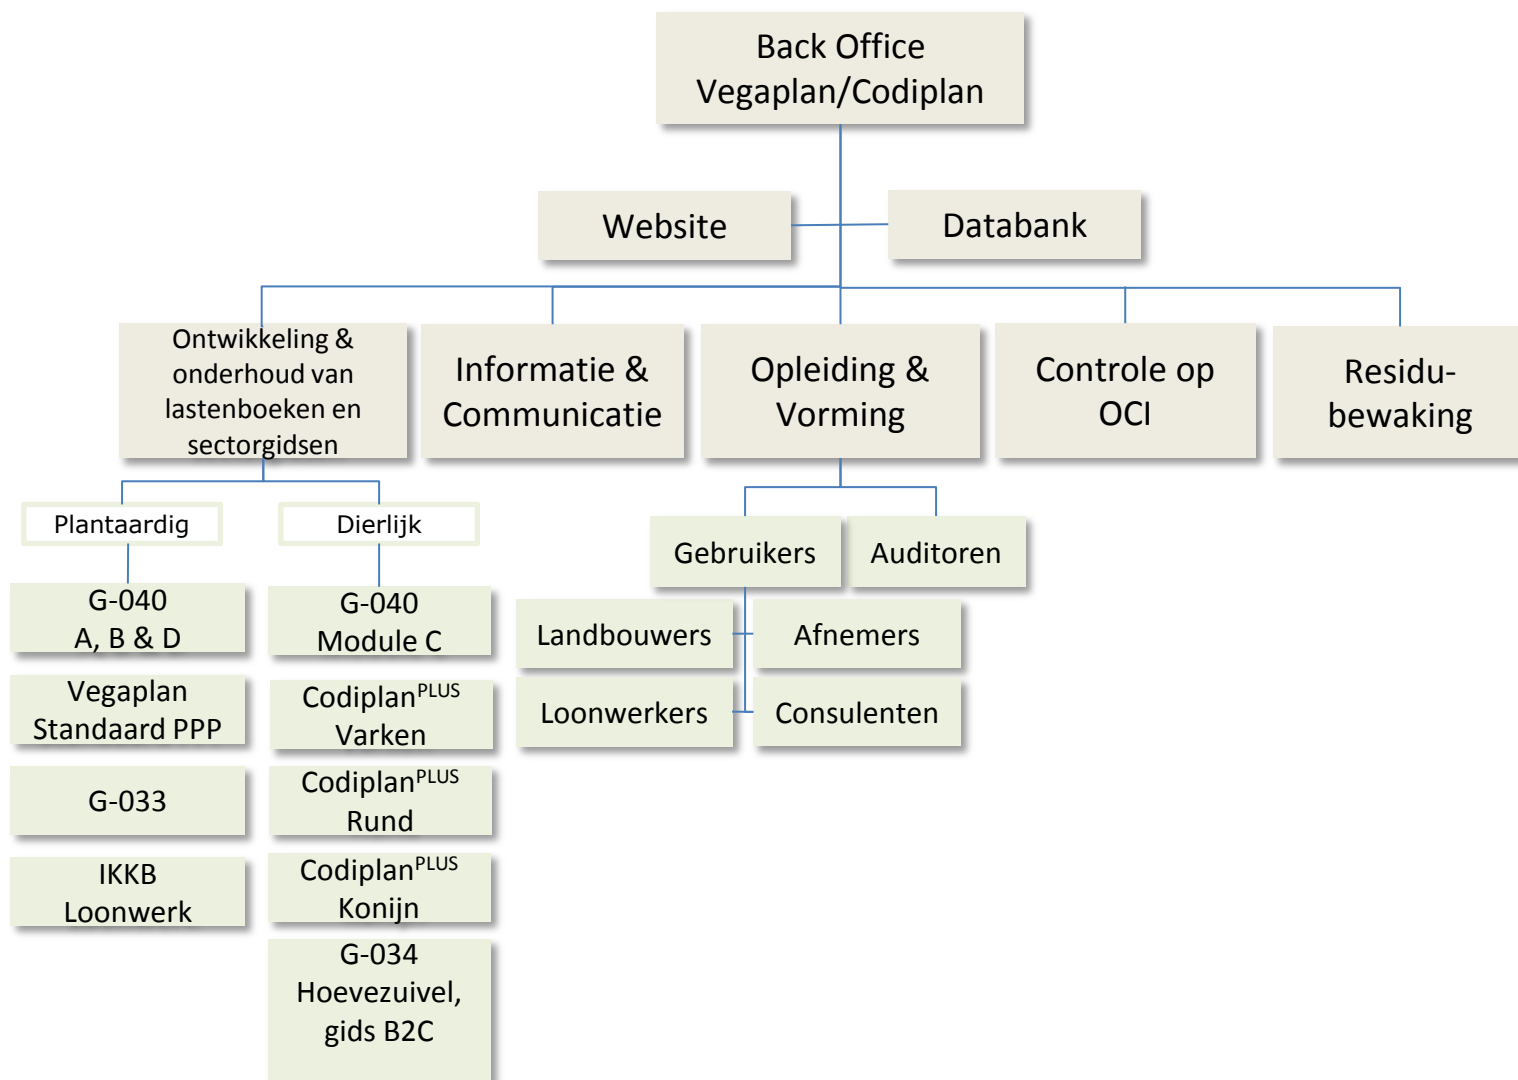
Back Office
Vegaplan/Codiplan

Website

Databank

Ontwikkeling & onderhoud van lastenboeken en sectorgidsen

Informatie & Communicatie

Opleiding & Vorming

Controle op OCI

Residu-bewaking

Plantaardig

Dierlijk

G-040
A, B & D

Vegaplan
Standaard PPP

G-033

IKKB
Loonwerk

G-040
Module C

Codiplan$^{PLUS}$
Varken

Codiplan$^{PLUS}$
Rund

Codiplan$^{PLUS}$
Konijn

G-034
Hoevezuivel,
gids B2C

Gebruikers

Auditoren

Landbouwers

Afnemers

Loonwerkers

Consulenten